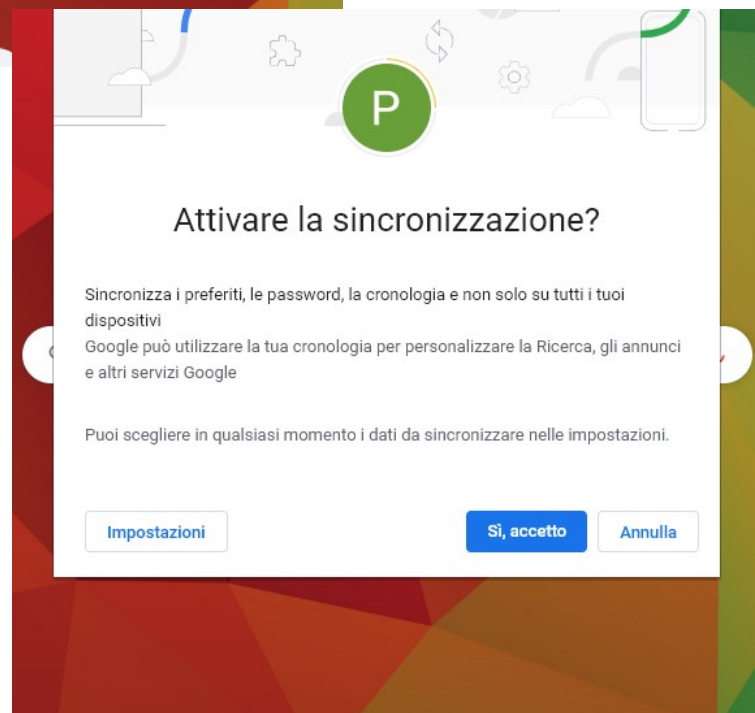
P

Attivare la sincronizzazione?

Sincronizza i preferiti, le password, la cronologia e non solo su tutti i tuoi dispositivi
Google può utilizzare la tua cronologia per personalizzare la Ricerca, gli annunci e altri servizi Google

Puoi scegliere in qualsiasi momento i dati da sincronizzare nelle impostazioni.

Impostazioni

Sì, accetto

Annulla